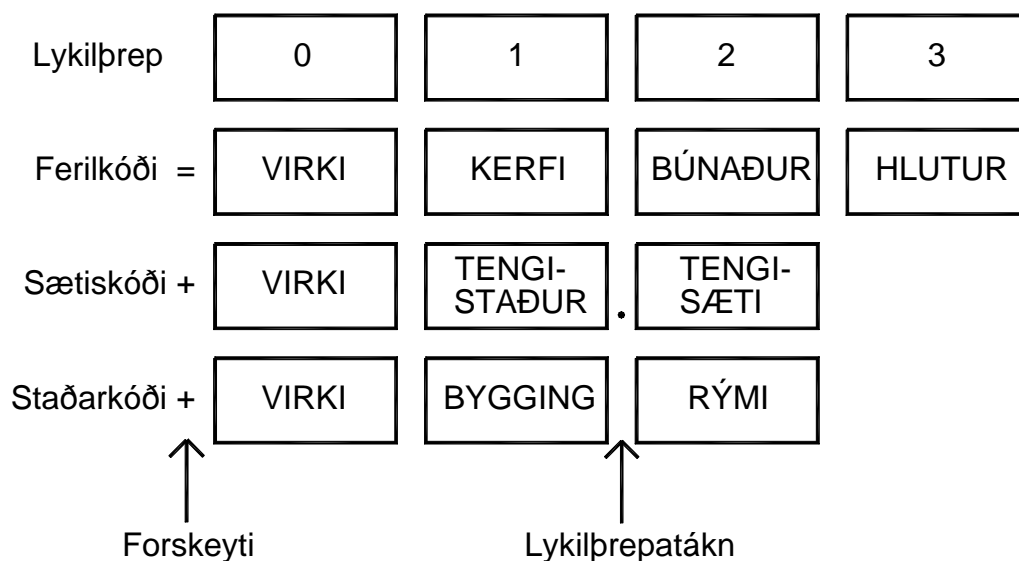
| Lykilþrep | 0 | 1 | 2 | 3 |
|---|---|---|---|---|
| Ferilkóði = | VIRKI | KERFI | BÚNAÐUR | HLUTUR |
| Sætiskóði + | VIRKI | TENGI-STAÐUR | . TENGI-SÆTI | |
| Staðarkóði + | VIRKI | BYGGING | RÝMI | |

Forskeyti

Lykilþrepatákn